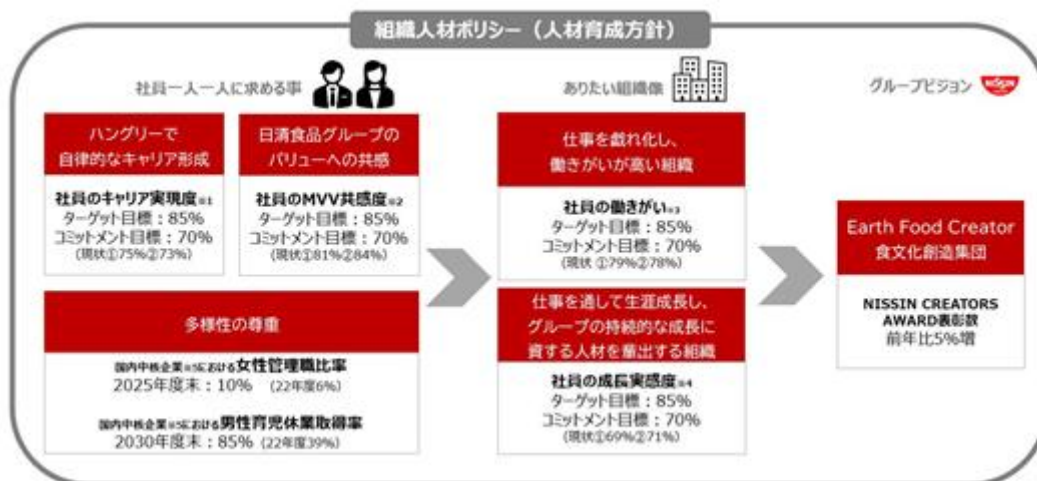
組織人材ポリシー（人材育成方針）

社員一人一人に求める事

ハングリーで自律的なキャリア形成

社員のキャリア実現度※1
ターゲット目標：85%
コミットメント目標：70%
(現状①75%②73%)

日清食品グループのバリューへの共感

社員のMVV共感度※2
ターゲット目標：85%
コミットメント目標：70%
(現状①81%②84%)

多様性の尊重

国内中核企業※5における女性管理職比率
2025年度末：10%　(22年度6%)

国内中核企業※5における男性育児休業取得率
2030年度末：85%　(22年度39%)

ありたい組織像

仕事を戯れ化し、働きがいが高い組織

社員の働きがい※3
ターゲット目標：85%
コミットメント目標：70%
(現状①79%②78%)

仕事を通して生涯成長し、グループの持続的な成長に資する人材を輩出する組織

社員の成長実感度※4
ターゲット目標：85%
コミットメント目標：70%
(現状①69%②71%)

グループビジョン

NISSIN

Earth Food Creator
食文化創造集団

NISSIN CREATORS AWARD表彰数
前年比5%増